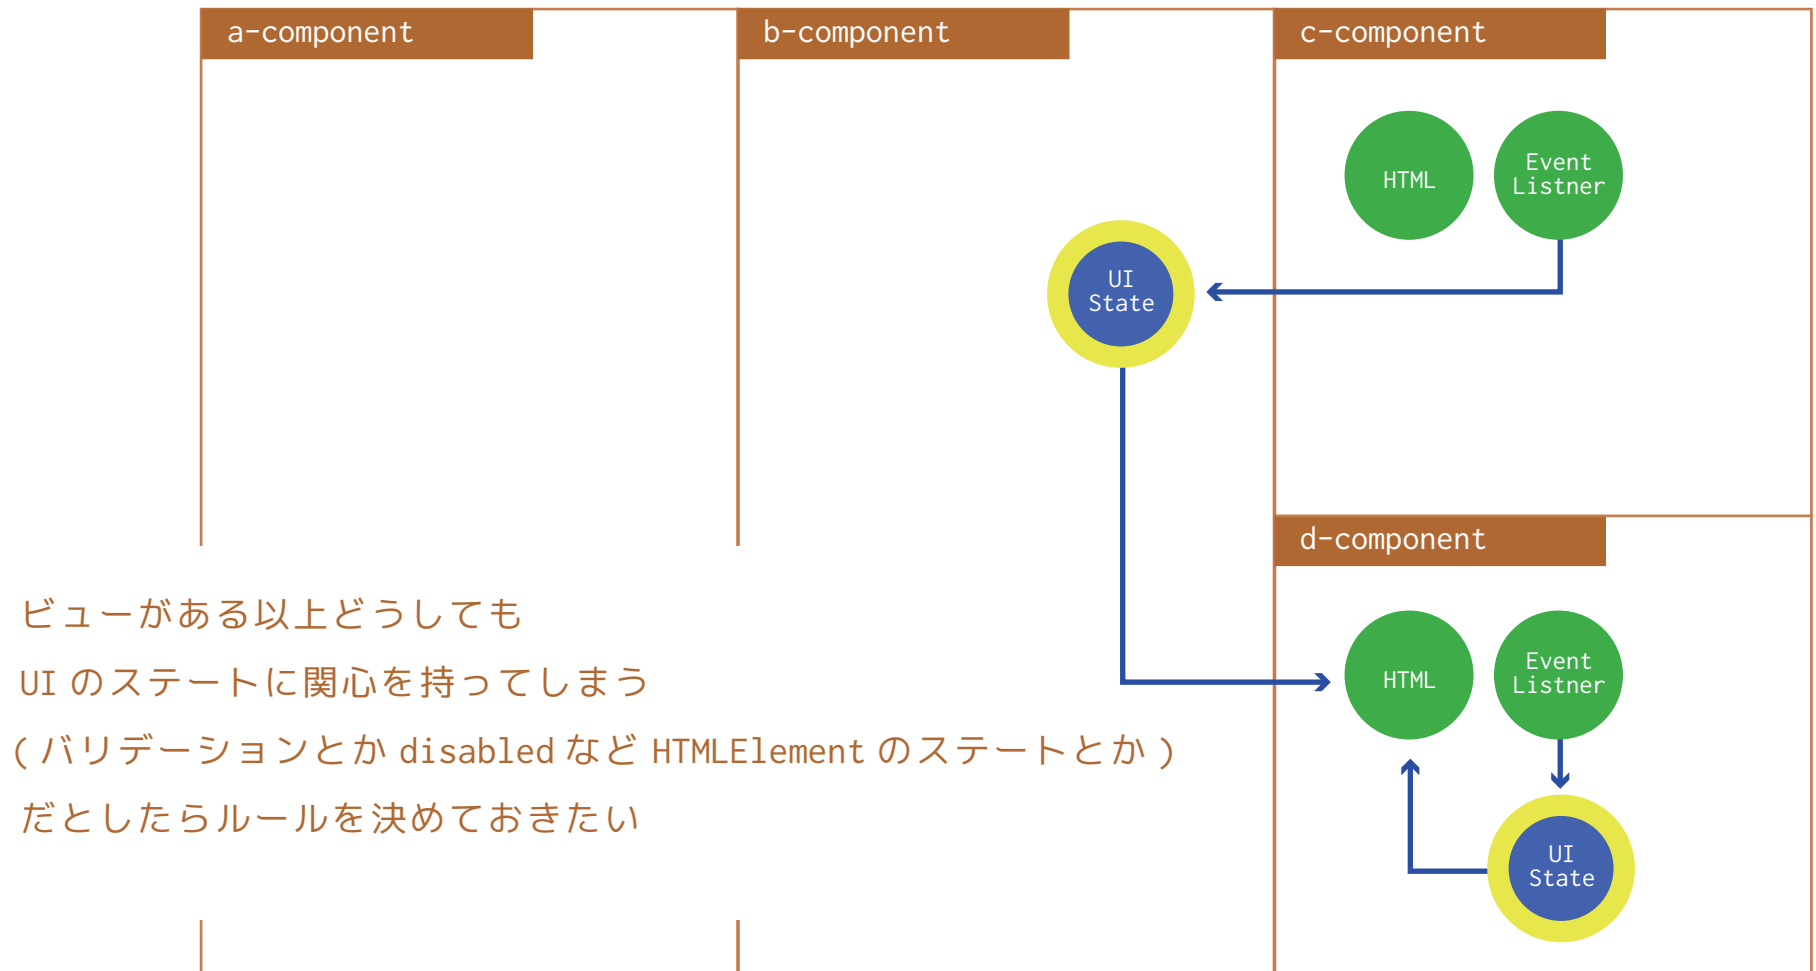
a-component

b-component

c-component

HTML

Event Listner

UI State

d-component

HTML

Event Listner

UI State

ビューがある以上どうしても

UI のステートに関心を持ってしまう

（バリデーションとか disabled など HTMLElement のステートとか）

だとしたらルールを決めておきたい